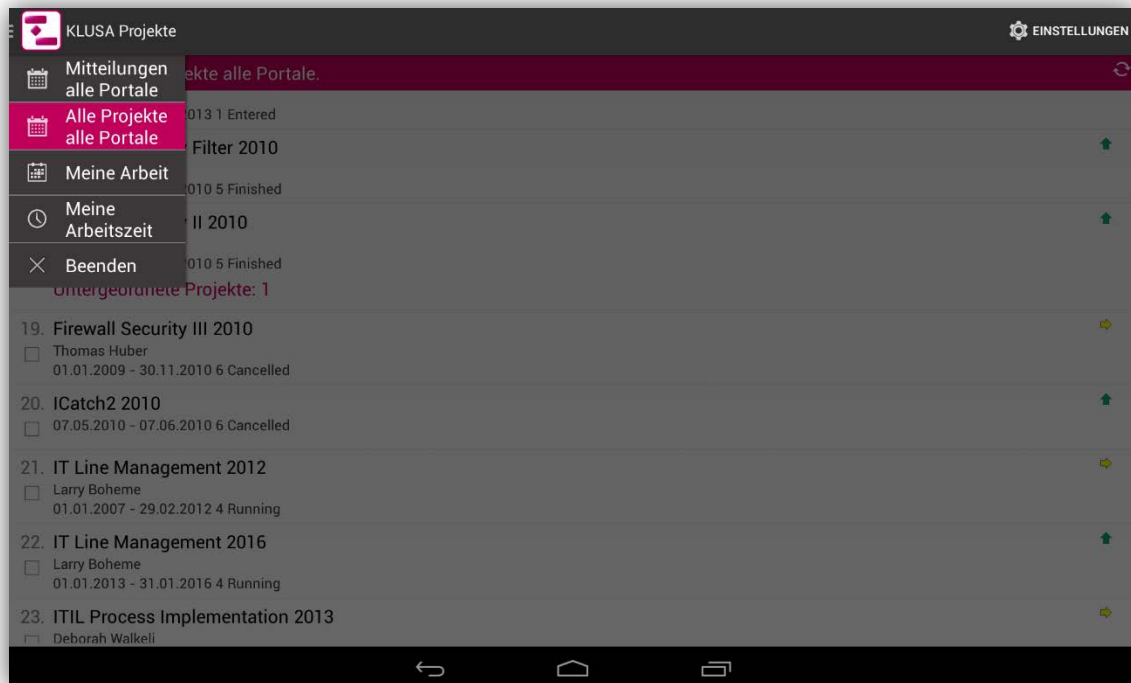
KLUSA Projekte

EINSTELLUNGEN

Mitteilungen alle Portale

Alle Projekte alle Portale

Meine Arbeit

Meine Arbeitszeit

Beenden

ekte alle Portale.

2013 1 Entered

Filter 2010

2010 5 Finished

II 2010

2010 5 Finished

Untergeordnete Projekte: 1

19. Firewall Security III 2010
Thomas Huber
01.01.2009 - 30.11.2010 6 Cancelled

20. ICatch2 2010
07.05.2010 - 07.06.2010 6 Cancelled

21. IT Line Management 2012
Larry Boheme
01.01.2007 - 29.02.2012 4 Running

22. IT Line Management 2016
Larry Boheme
01.01.2013 - 31.01.2016 4 Running

23. ITIL Process Implementation 2013
Deborah Walkeli